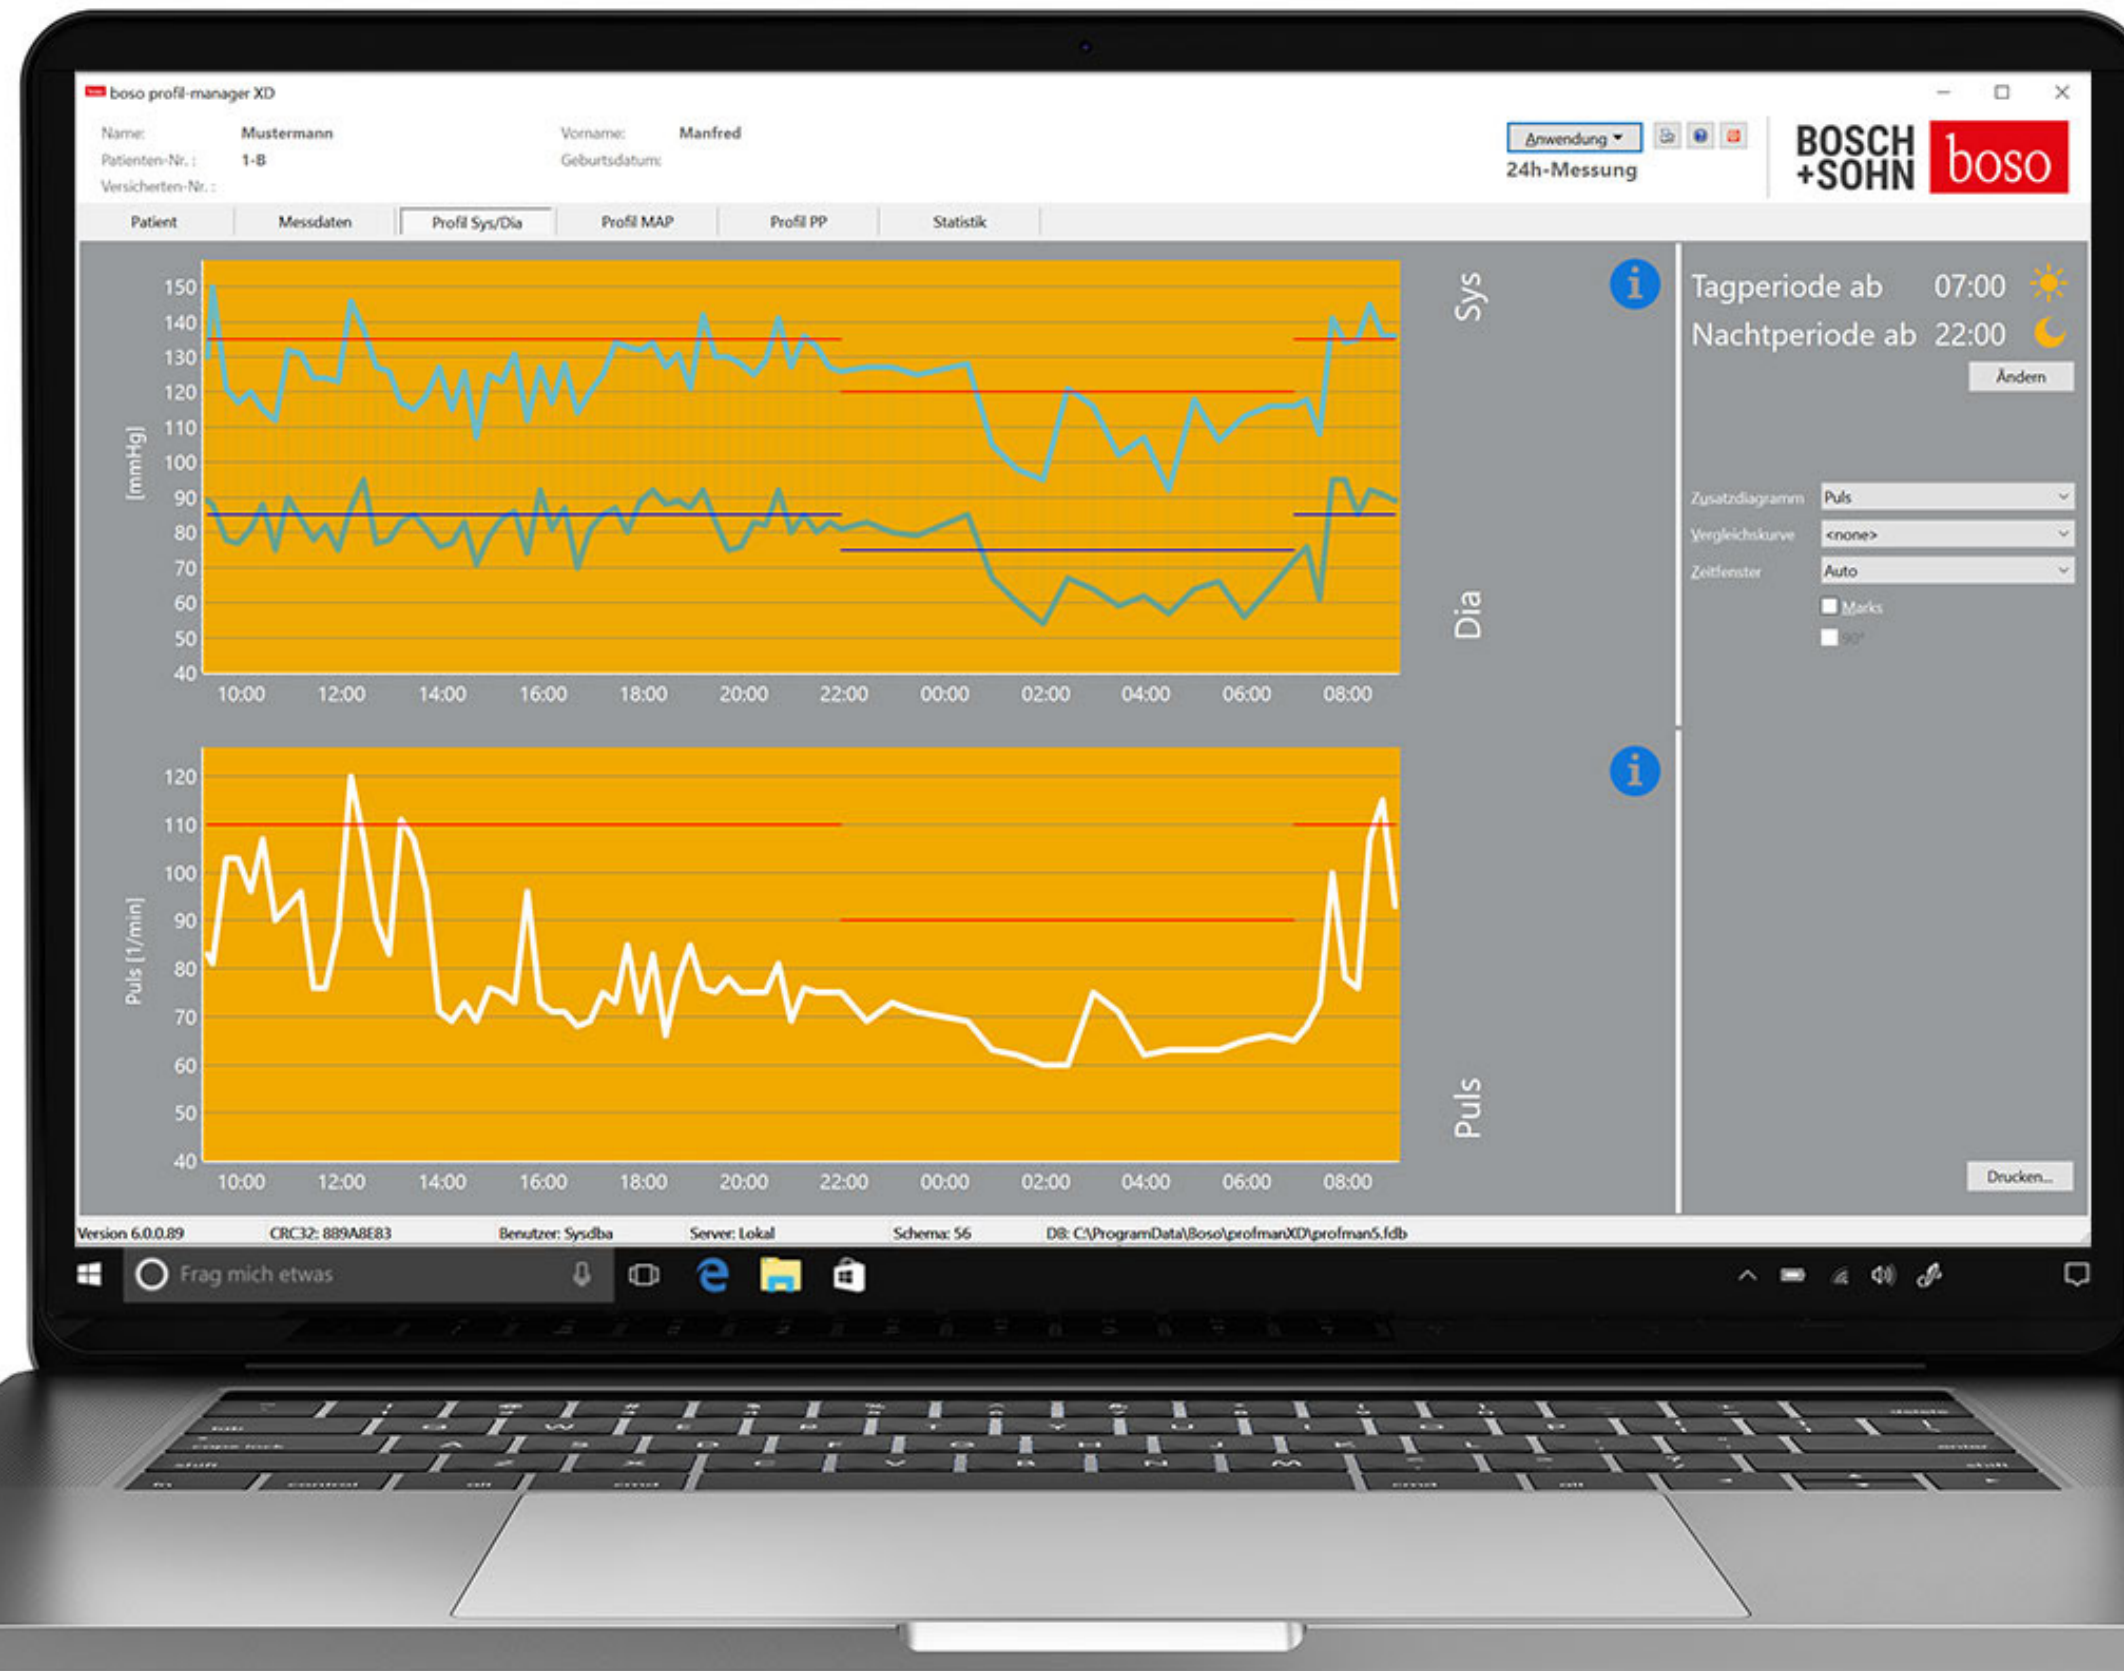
boso profil-manager XD

Name: Mustermann
Vorname: Manfred
Patienten-Nr.: 1-B
Geburtsdatum:
Versicherten-Nr.:

Anwendung
24h-Messung

BOSCH +SOHN boso

Patient | Messdaten | Profil Sys/Dia | Profil MAP | Profil PP | Statistik

150
140
130
120
110
100
90
80
70
60
50
40
[mmHg]
10:00 12:00 14:00 16:00 18:00 20:00 22:00 00:00 02:00 04:00 06:00 08:00

Sys
Dia

Tagperiode ab 07:00
Nachtperiode ab 22:00
Ändern

Zusatzdiagramm Puls
Vergleichskurve <none>
Zeitfenster Auto
Marks
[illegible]

120
110
100
90
80
70
60
50
40
Puls [1/min]
10:00 12:00 14:00 16:00 18:00 20:00 22:00 00:00 02:00 04:00 06:00 08:00

Puls

Drucken...

Version 6.0.0.89 CRC32: 889A8E83 Benutzer: Sysdba Server: Lokal Schema: 56 DB: C:\ProgramData\Boso\profmanXD\profman5.fdb

Frag mich etwas